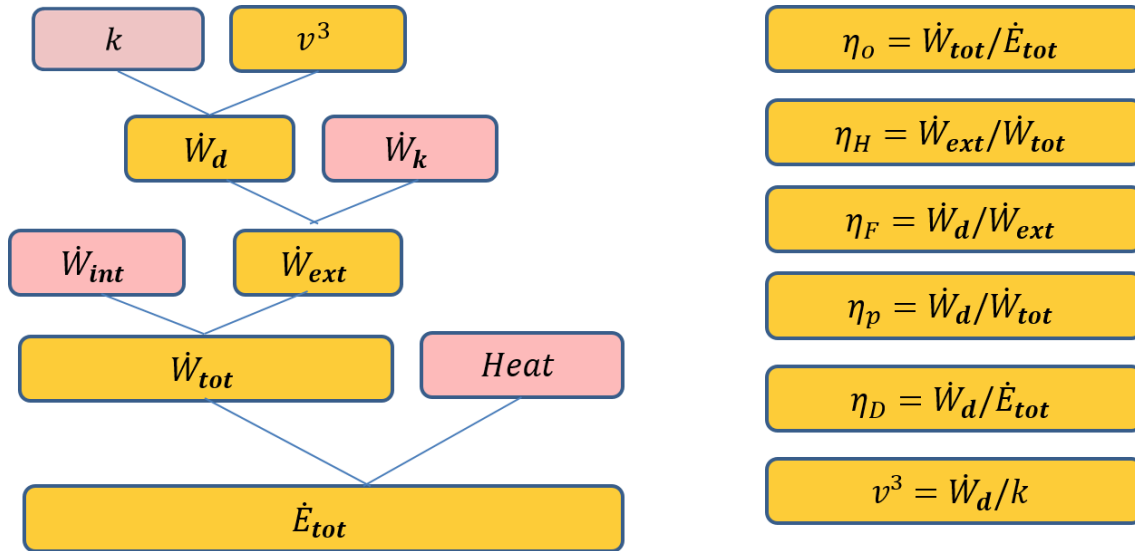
$k$

$v^3$

$\dot{W}_{\boldsymbol{d}}$

$\dot{W}_{\boldsymbol{k}}$

$\dot{W}_{\boldsymbol{int}}$

$\dot{W}_{\boldsymbol{ext}}$

$\dot{W}_{\boldsymbol{tot}}$

$Heat$

$\dot{E}_{\boldsymbol{tot}}$

$\eta_o = \dot{W}_{\boldsymbol{tot}}/\dot{E}_{\boldsymbol{tot}}$

$\eta_H = \dot{W}_{\boldsymbol{ext}}/\dot{W}_{\boldsymbol{tot}}$

$\eta_F = \dot{W}_{\boldsymbol{d}}/\dot{W}_{\boldsymbol{ext}}$

$\eta_p = \dot{W}_{\boldsymbol{d}}/\dot{W}_{\boldsymbol{tot}}$

$\eta_D = \dot{W}_{\boldsymbol{d}}/\dot{E}_{\boldsymbol{tot}}$

$v^3 = \dot{W}_{\boldsymbol{d}}/k$